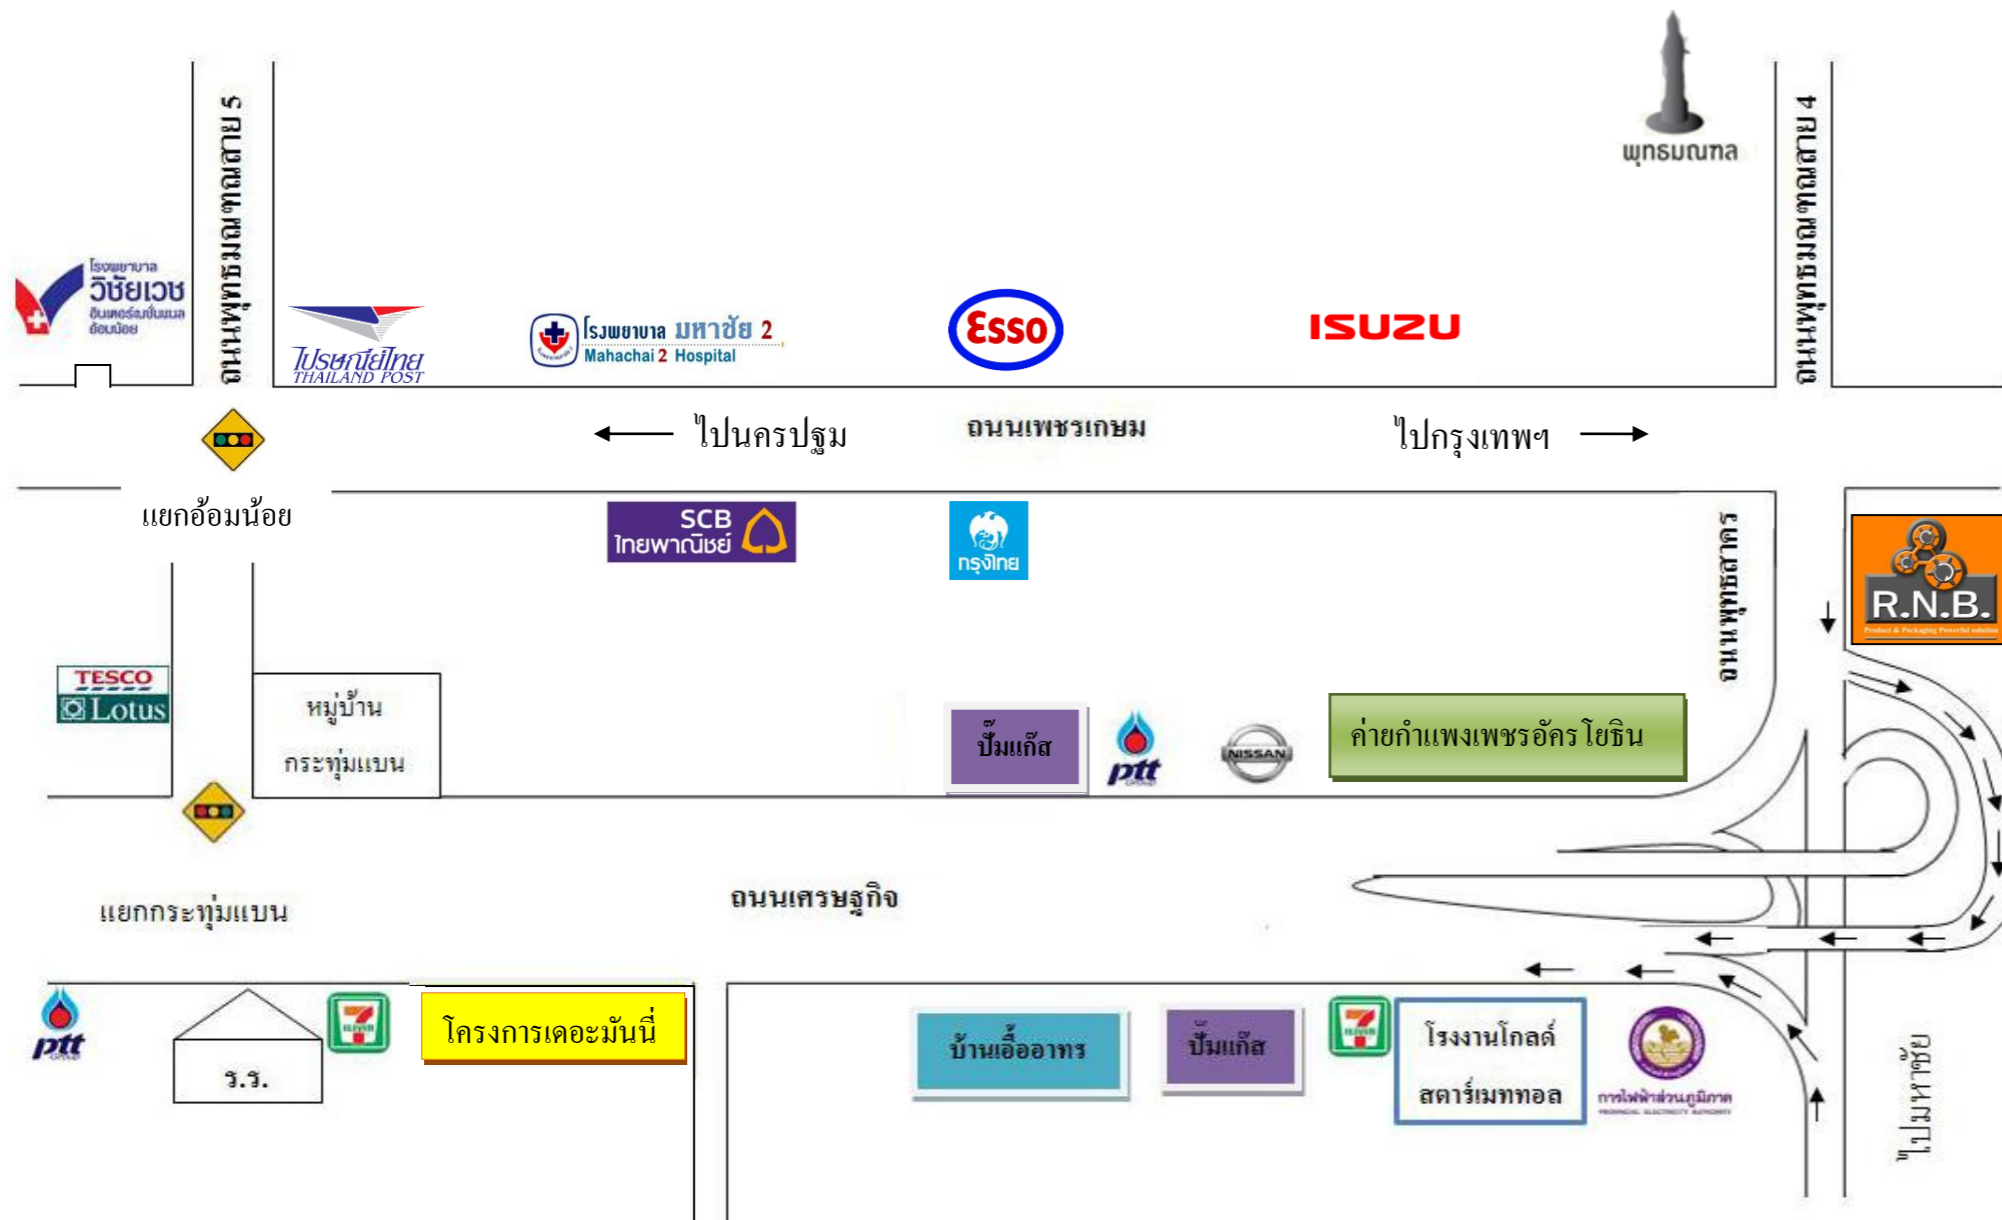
พุทธมณฑล

ถนนพุทธมณฑลสาย 5

ถนนพุทธมณฑลสาย 4

โรงพยาบาล วิชัยเวช อินเตอร์เนชั่นแนล อ้อมน้อย

ไปรษณีย์ไทย THAILAND POST

โรงพยาบาล มหาชัย 2 Mahachai 2 Hospital

Esso

ISUZU

ไปนครปฐม

ถนนเพชรเกษม

ไปกรุงเทพฯ

แยกอ้อมน้อย

SCB ไทยพาณิชย์

กรุงไทย

ถนนพุทธสาคร

R.N.B.

TESCO Lotus

หมู่บ้าน กระทุ่มแบน

ปั๊มแก๊ส

ptt

NISSAN

ค่ายกำแพงเพชรอัครโยธิน

แยกกระทุ่มแบน

ถนนเศรษฐกิจ

ptt

ร.ร.

โครงการเดอะมันนี่

บ้านเอื้ออาทร

ปั๊มแก๊ส

โรงงานโกลด์ สตาร์เมททอล

การไฟฟ้าส่วนภูมิภาค

ไปมหาชัย